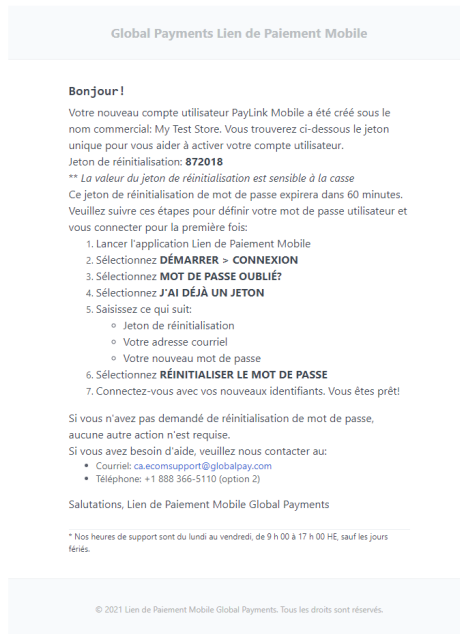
Global Payments Lien de Paiement Mobile

Bonjour!

Votre nouveau compte utilisateur PayLink Mobile a été créé sous le nom commercial: My Test Store. Vous trouverez ci-dessous le jeton unique pour vous aider à activer votre compte utilisateur.
Jeton de réinitialisation: **872018**
** *La valeur du jeton de réinitialisation est sensible à la casse*
Ce jeton de réinitialisation de mot de passe expirera dans 60 minutes.
Veuillez suivre ces étapes pour définir votre mot de passe utilisateur et vous connecter pour la première fois:

1. Lancer l'application Lien de Paiement Mobile
2. Sélectionnez **DÉMARRER > CONNEXION**
3. Sélectionnez **MOT DE PASSE OUBLIÉ?**
4. Sélectionnez **J'AI DÉJÀ UN JETON**
5. Saisissez ce qui suit:
   - Jeton de réinitialisation
   - Votre adresse courriel
   - Votre nouveau mot de passe
6. Sélectionnez **RÉINITIALISER LE MOT DE PASSE**
7. Connectez-vous avec vos nouveaux identifiants. Vous êtes prêt!

Si vous n'avez pas demandé de réinitialisation de mot de passe, aucune autre action n'est requise.
Si vous avez besoin d'aide, veuillez nous contacter au:
- Courriel: ca.ecomsupport@globalpay.com
- Téléphone: +1 888 366-5110 (option 2)

Salutations, Lien de Paiement Mobile Global Payments

* Nos heures de support sont du lundi au vendredi, de 9 h 00 à 17 h 00 HE, sauf les jours fériés.

© 2021 Lien de Paiement Mobile Global Payments. Tous les droits sont réservés.